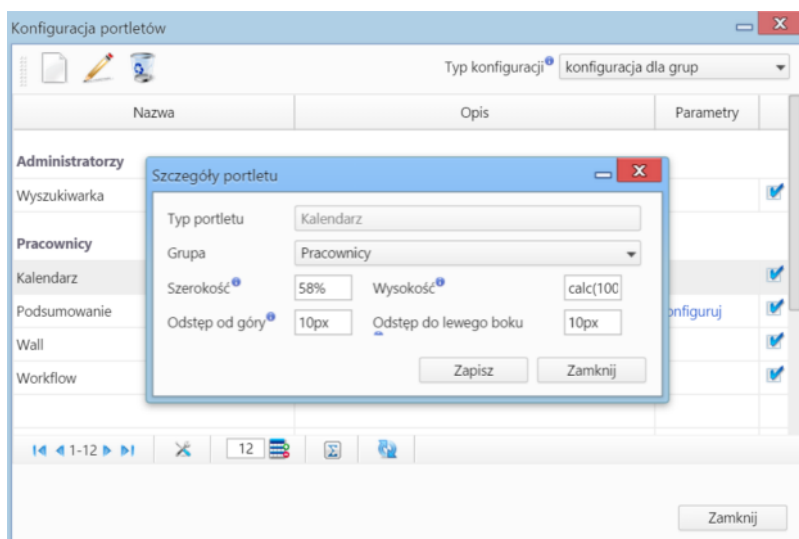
Konfiguracja portletów

Typ konfiguracji konfiguracja dla grup

| Nazwa | Opis | Parametry |
|---|---|---|
| Administratorzy | | |
| Wyszukiwarka | | |
| Pracownicy | | |
| Kalendarz | | |
| Podsumowanie | | onfiguruj |
| Wall | | |
| Workflow | | |

Szczegóły portletu

Typ portletu Kalendarz

Grupa Pracownicy

Szerokość 58% Wysokość calc(100

Odstęp od góry 10px Odstęp do lewego boku 10px

Zapisz Zamknij

1-12 12

Zamknij